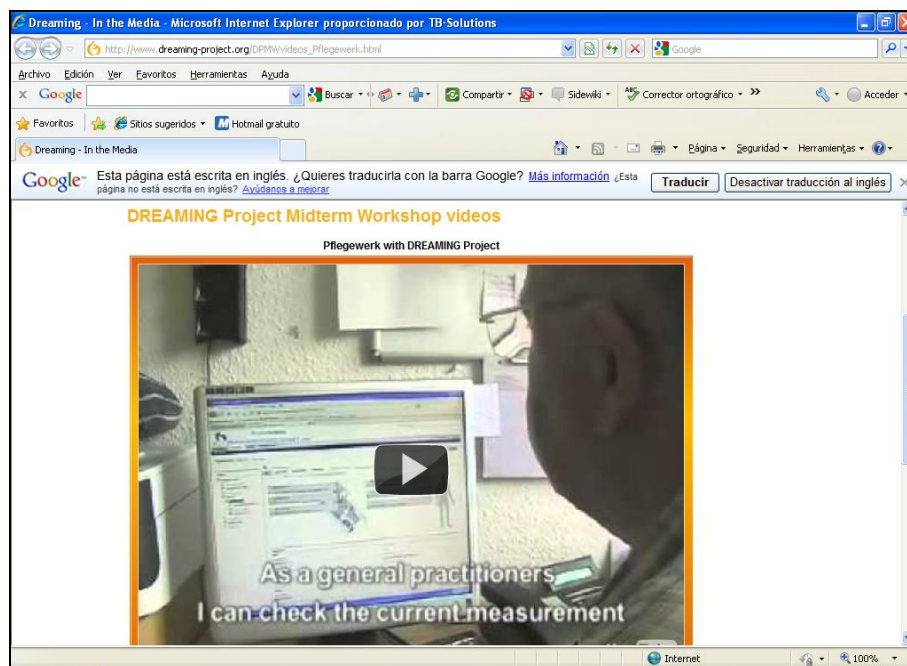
Dreaming - In the Media - Microsoft Internet Explorer proporcionado por TB-Solutions

http://www.dreaming-project.org/DPMWvideos_Pflegewerk.html

Google

Archivo Edición Ver Favoritos Herramientas Ayuda

Google Buscar Compartir Sidewiki Corrector ortográfico Acceder

Favoritos Sitios sugeridos Hotmail gratuito

Dreaming - In the Media

Página Seguridad Herramientas

Google Esta página está escrita en inglés. ¿Quieres traducirla con la barra Google? Más información ¿Esta página no está escrita en inglés? Ayúdanos a mejorar Traducir Desactivar traducción al inglés

DREAMING Project Midterm Workshop videos

Pflegewerk with DREAMING Project

As a general practitioners,
I can check the current measurement

Internet 100%